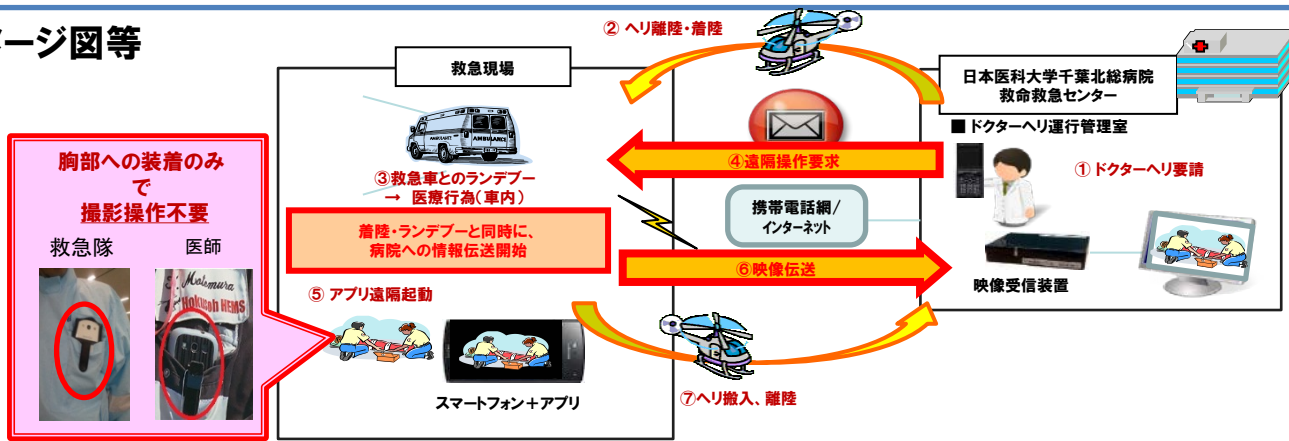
ージ図等

胸部への装着のみで
撮影操作不要

救急隊
医師

救急現場

③救急車とのランデブー
→ 医療行為（車内）

着陸・ランデブーと同時に、病院への情報伝送開始

⑤ アプリ遠隔起動

スマートフォン＋アプリ

② ヘリ離陸・着陸

④遠隔操作要求

携帯電話網／インターネット

⑥映像伝送

⑦ヘリ搬入、離陸

日本医科大学千葉北総病院
救命救急センター

■ ドクターヘリ運行管理室

① ドクターヘリ要請

映像受信装置